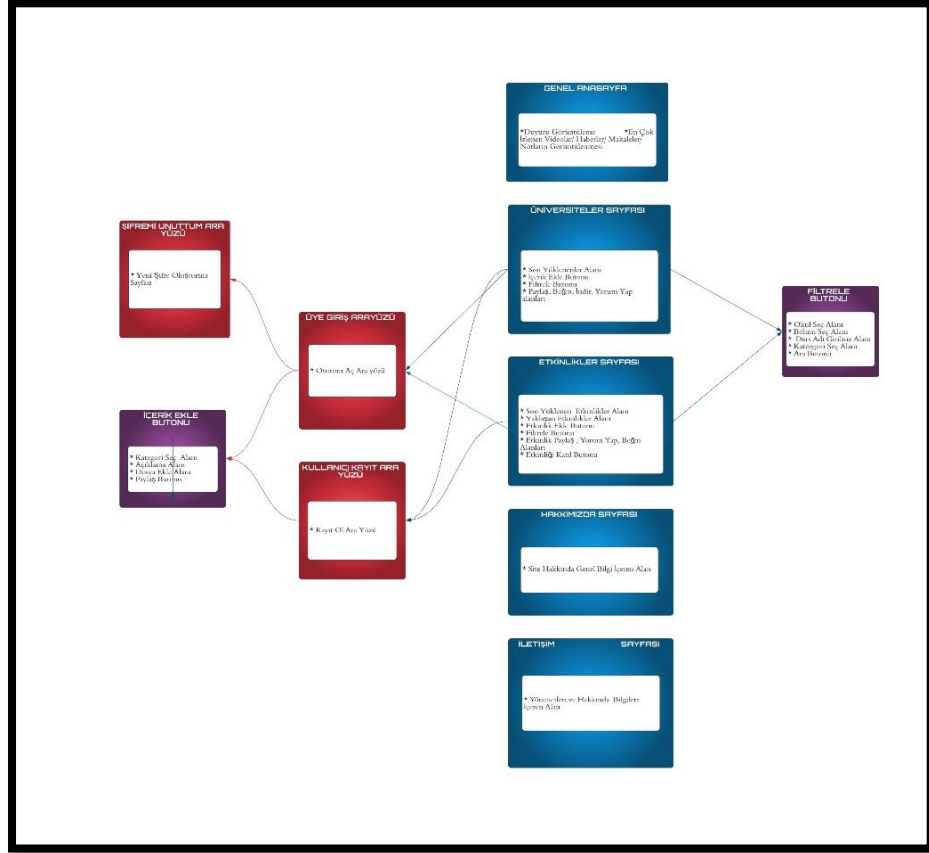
GENEL ANASAYFA

*Duyuru Görüntüleme *En Çok İzlenen Videolar/ Haberler/ Makaleler/ Notların Görüntülenmesi

ŞİFREMİ UNUTTUM ARA YÜZÜ

* Yeni Şifre Oluşturma Sayfası

ÜNİVERSİTELER SAYFASI

* Son Yüklenenler Alanı
* İçerik Ekle Butonu
* Filtrele Butonu
* Paylaş, Beğen, İndir, Yorum Yap alanları

FİLTRELE BUTONU

* Okul Seç Alanı
* Bolum Seç Alanı
* Ders Adı Girilme Alanı
* Kategori Seç Alanı
* Ara Butonu

ÜYE GİRİŞ ARAYÜZÜ

* Oturum Aç Ara yüzü

İÇERİK EKLE BUTONU

* Kategori Seç Alanı
* Açıklama Alanı
* Dosya Ekle Alanı
* Paylaş Butonu

ETKİNLİKLER SAYFASI

* Son Yüklenen Etkinlikler Alanı
* Yaklaşan Etkinlikler Alanı
* Etkinlik Ekle Butonu
* Filtrele Butonu
* Etkinlik Paylaş , Yorum Yap, Beğen Alanları
* Etkinliğe Katıl Butonu

KULLANICI KAYIT ARA YÜZÜ

* Kayıt Ol Ara Yüzü

HAKKIMIZDA SAYFASI

* Site Hakkında Genel Bilgi İçeren Alan

İLETİŞİM SAYFASI

* Yöneticiler ve Hakkında Bilgileri İçeren Alan